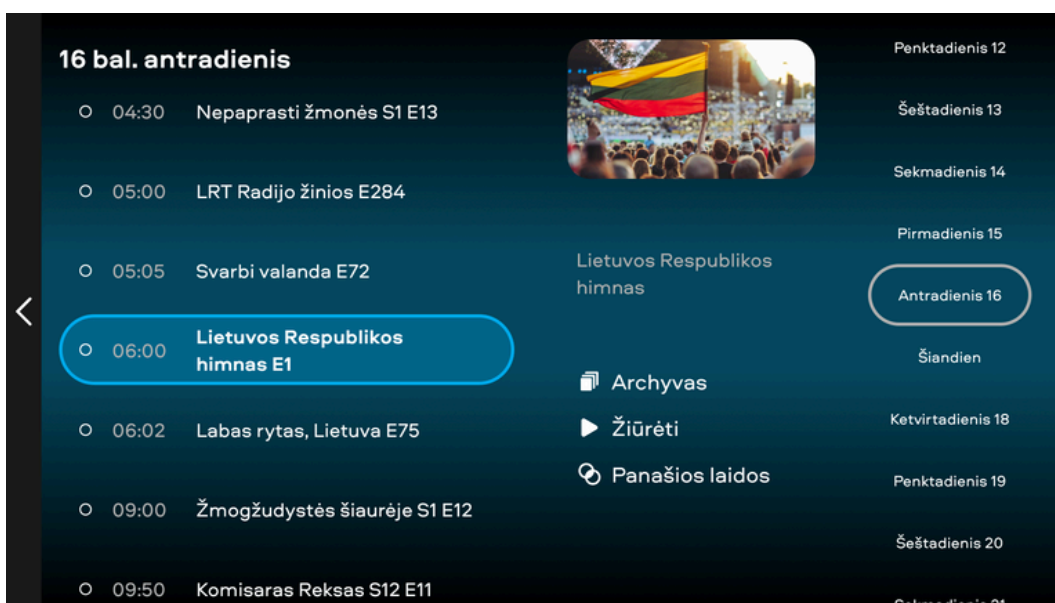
16 bal. antradienis

04:30 Nepaprasti žmonės S1 E13

05:00 LRT Radijo žinios E284

05:05 Svarbi valanda E72

06:00 Lietuvos Respublikos himnas E1

06:02 Labas rytas, Lietuva E75

09:00 Žmogžudystės šiaurėje S1 E12

09:50 Komisaras Reksas S12 E11

Lietuvos Respublikos himnas

Archyvas

Žiūrėti

Panašios laidos

Penktadienis 12

Šeštadienis 13

Sekmadienis 14

Pirmadienis 15

Antradienis 16

Šiandien

Ketvirtadienis 18

Penktadienis 19

Šeštadienis 20

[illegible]